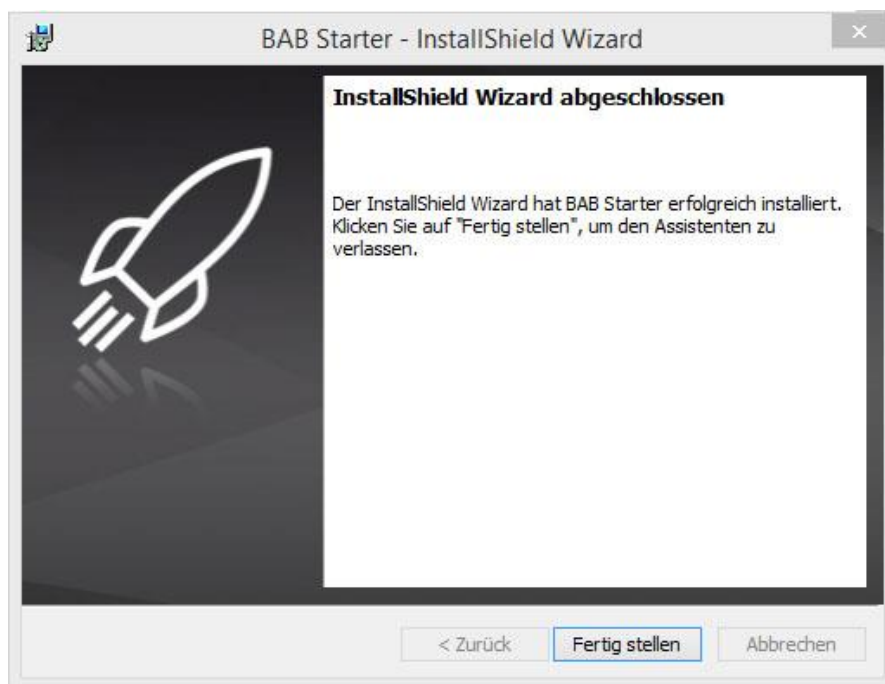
BAB Starter - InstallShield Wizard

InstallShield Wizard abgeschlossen

Der InstallShield Wizard hat BAB Starter erfolgreich installiert. Klicken Sie auf "Fertig stellen", um den Assistenten zu verlassen.

< Zurück
Fertig stellen
Abbrechen